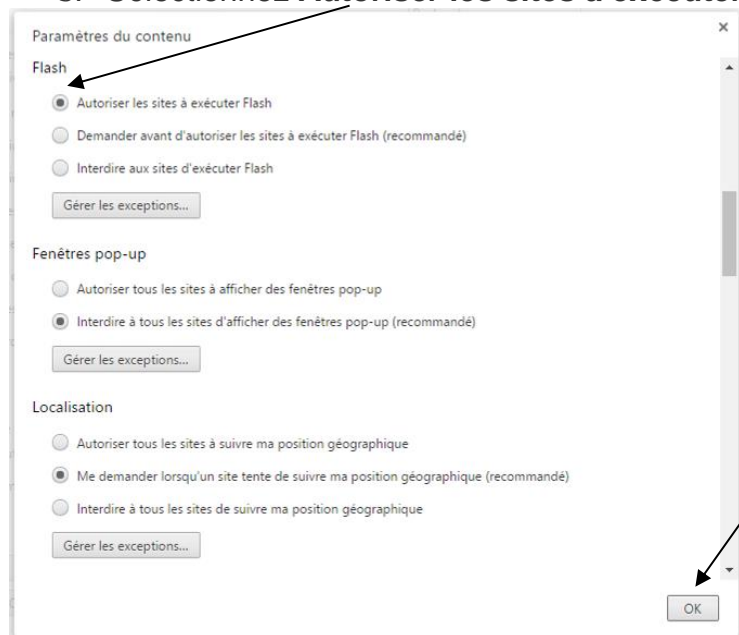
Paramètres du contenu

Flash

Autoriser les sites à exécuter Flash

Demander avant d'autoriser les sites à exécuter Flash (recommandé)

Interdire aux sites d'exécuter Flash

Gérer les exceptions...

Fenêtres pop-up

Autoriser tous les sites à afficher des fenêtres pop-up

Interdire à tous les sites d'afficher des fenêtres pop-up (recommandé)

Gérer les exceptions...

Localisation

Autoriser tous les sites à suivre ma position géographique

Me demander lorsqu'un site tente de suivre ma position géographique (recommandé)

Interdire à tous les sites de suivre ma position géographique

Gérer les exceptions...

OK